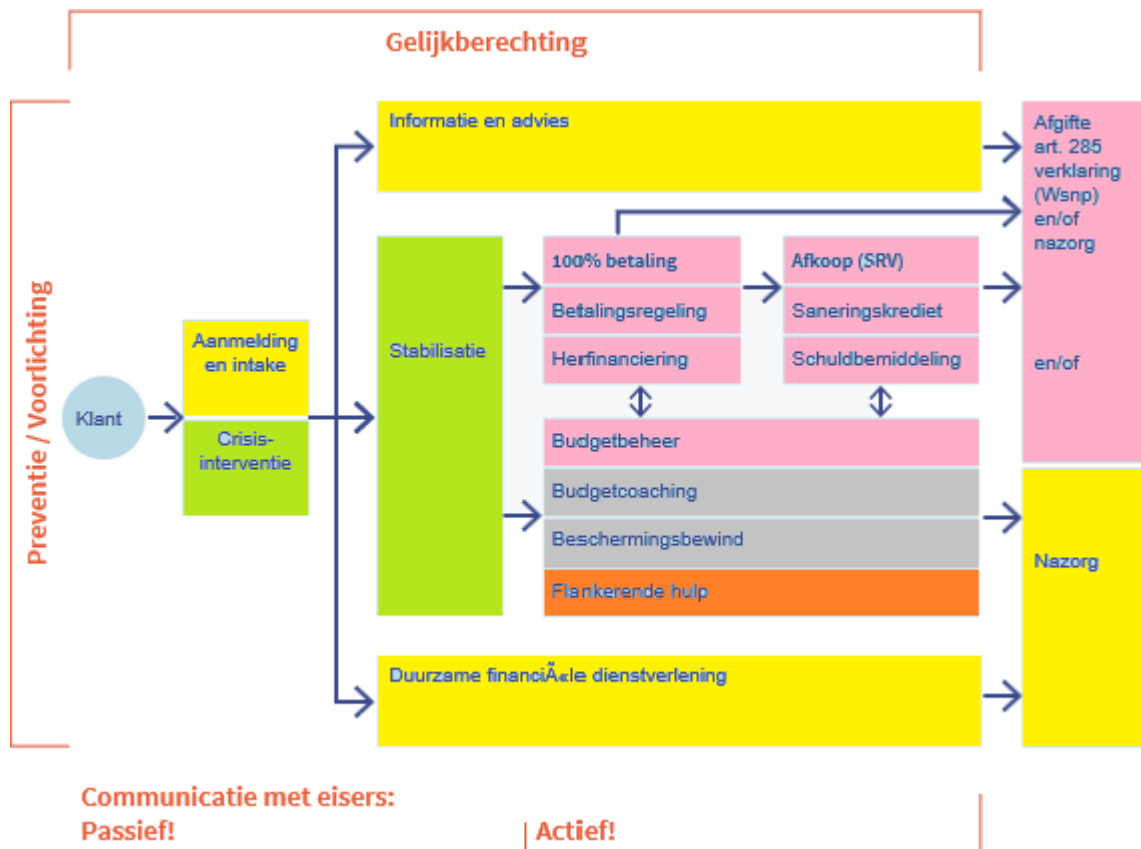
Gelijkberechting

Preventie / Voorlichting

Klant

Aanmelding en intake

Crisis-interventie

Informatie en advies

Stabilisatie

100% betaling

Betalingsregeling

Herfinanciering

Afkoop (SRV)

Saneringskrediet

Schuldbemiddeling

Budgetbeheer

Budgetcoaching

Beschermingsbewind

Flankerende hulp

Duurzame financiÃ«le dienstverlening

Afgifte art. 285 verklaring (Wsnp) en/of nazorg

en/of

Nazorg

Communicatie met eisers:
Passief!

Actief!